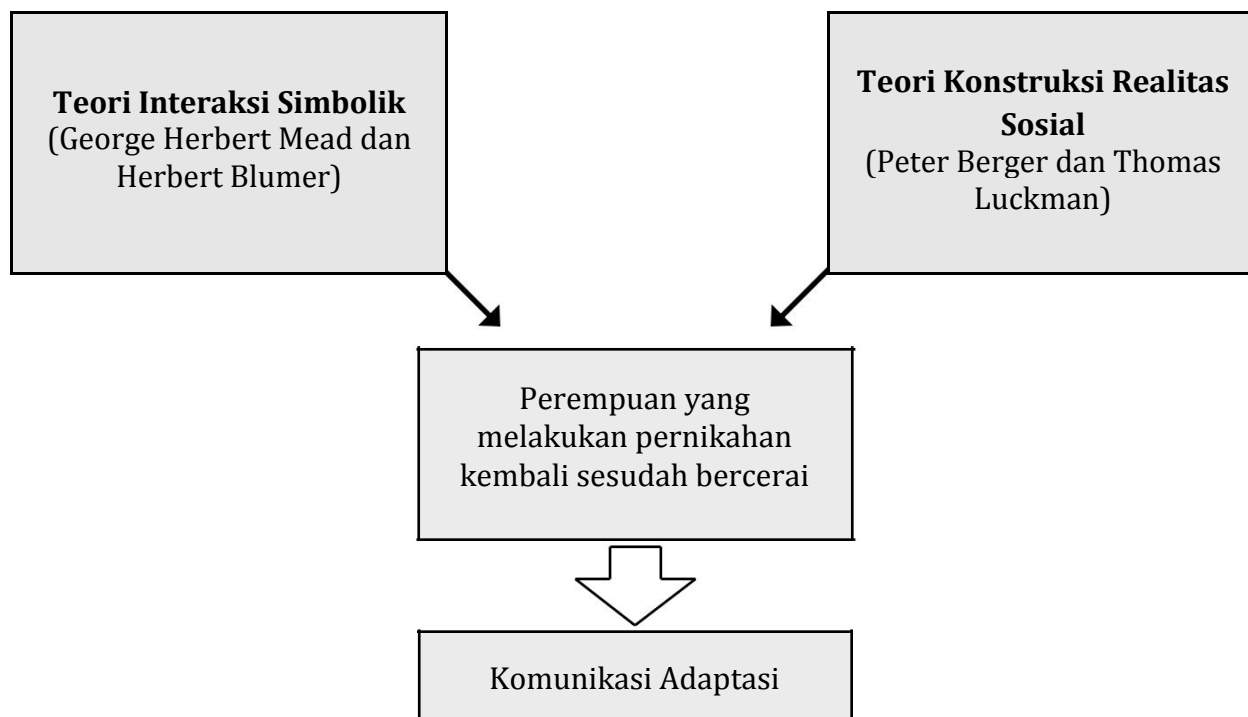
**Teori Interaksi Simbolik**
(George Herbert Mead dan Herbert Blumer)

**Teori Konstruksi Realitas Sosial**
(Peter Berger dan Thomas Luckman)

Perempuan yang melakukan pernikahan kembali sesudah bercerai

Komunikasi Adaptasi